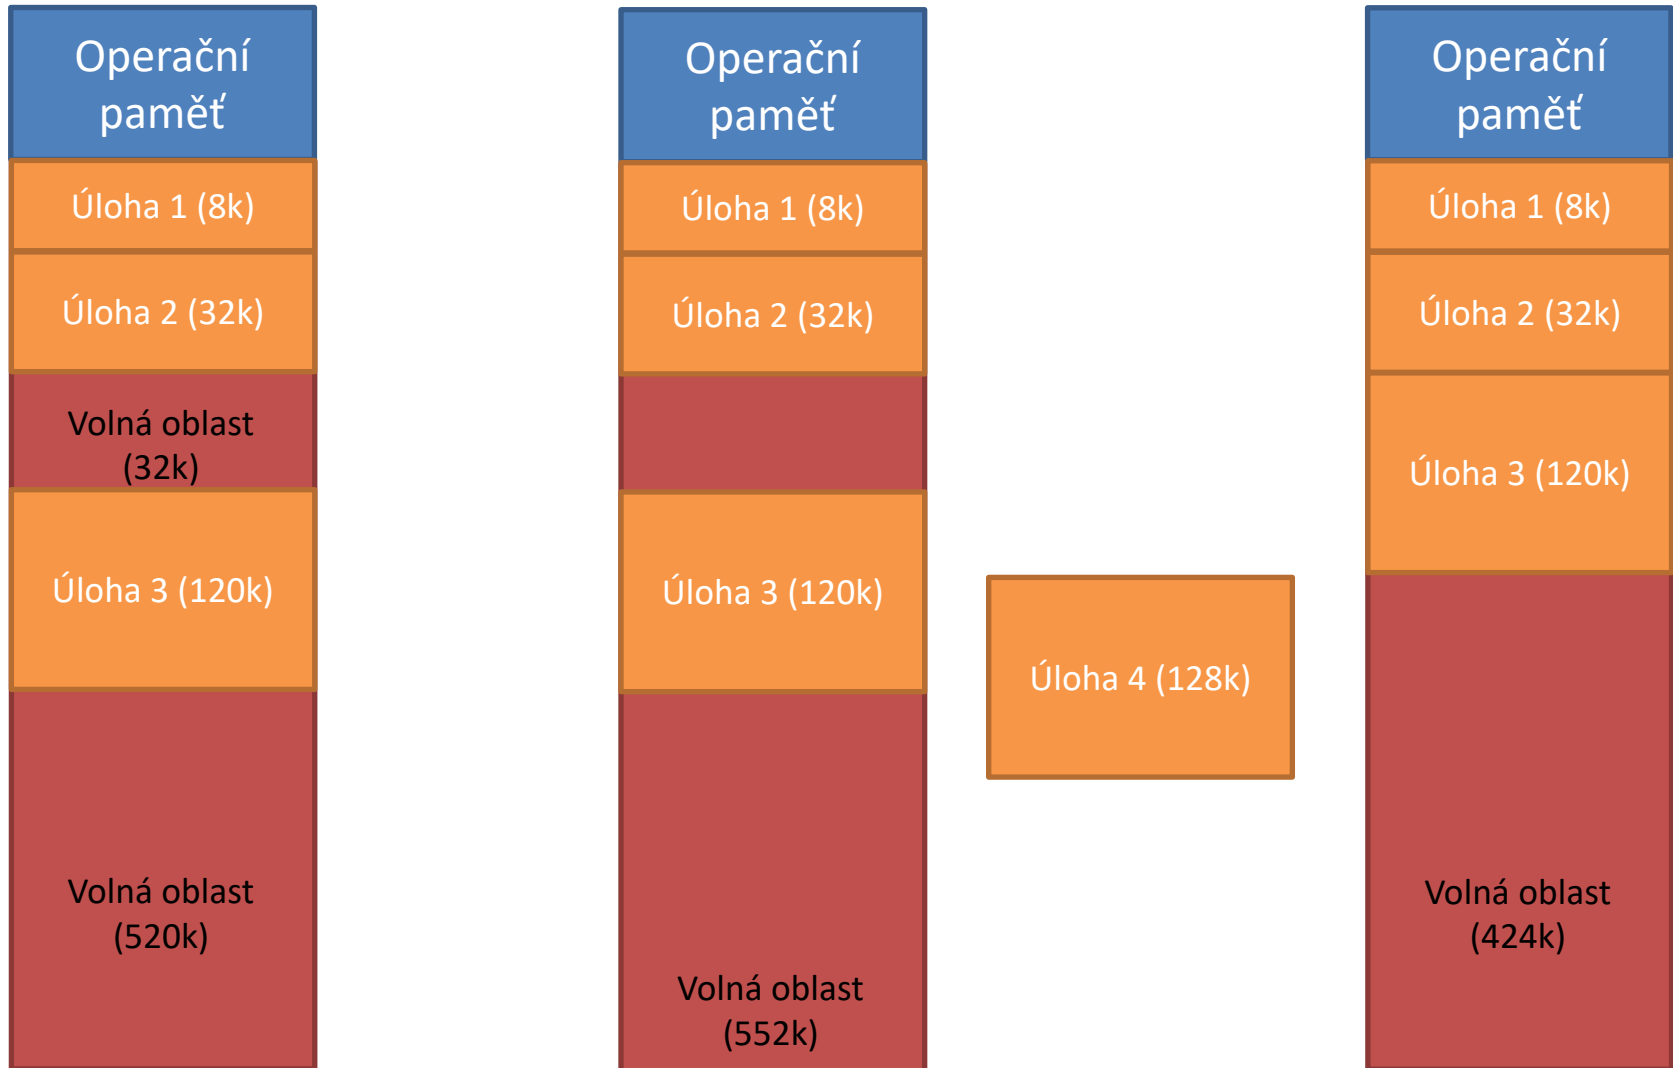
Operační paměť

Úloha 1 (8k)

Úloha 2 (32k)

Volná oblast (32k)

Úloha 3 (120k)

Volná oblast (520k)

Operační paměť

Úloha 1 (8k)

Úloha 2 (32k)

Úloha 3 (120k)

Volná oblast (552k)

Úloha 4 (128k)

Operační paměť

Úloha 1 (8k)

Úloha 2 (32k)

Úloha 3 (120k)

Volná oblast (424k)